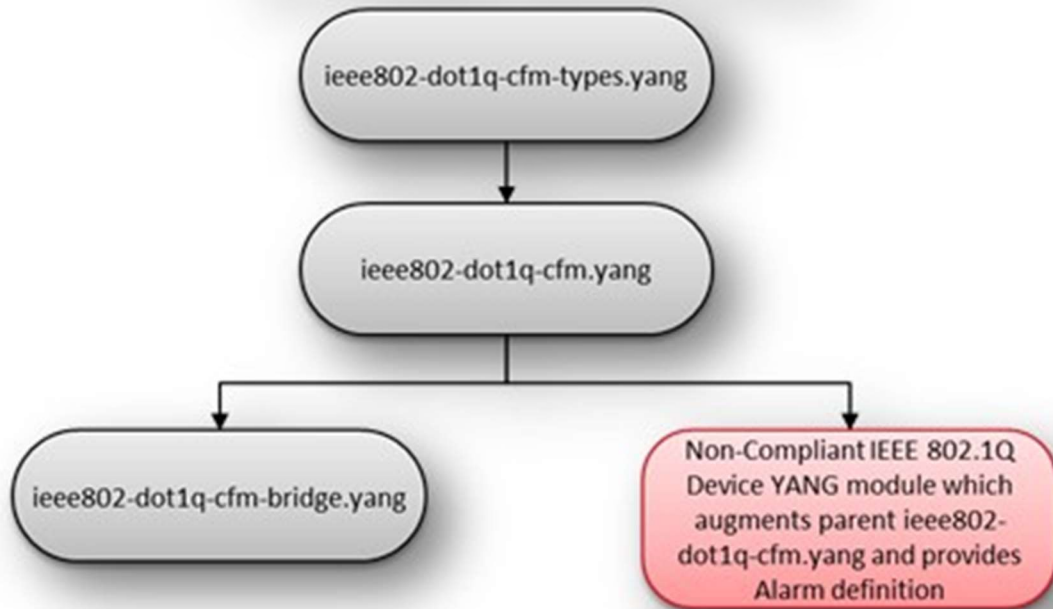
ieee802-dot1q-cfm-types.yang

ieee802-dot1q-cfm.yang

ieee802-dot1q-cfm-bridge.yang

Non-Compliant IEEE 802.1Q Device YANG module which augments parent ieee802-dot1q-cfm.yang and provides Alarm definition